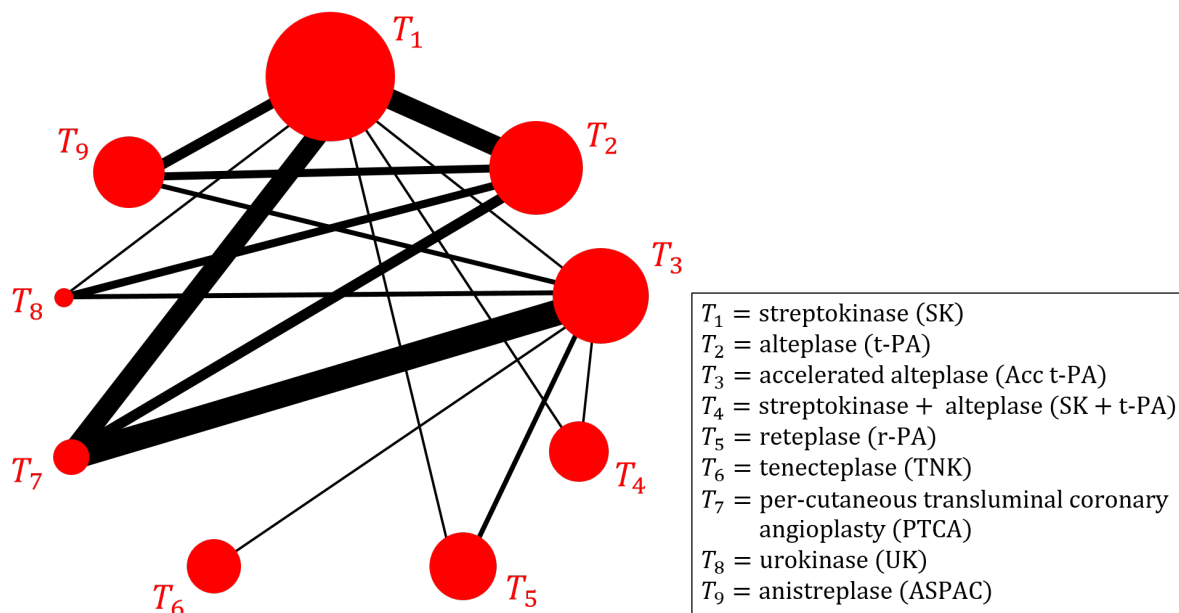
$T_1$

$T_9$

$T_2$

$T_3$

$T_8$

$T_7$

$T_4$

$T_6$

$T_5$

$T_1$ = streptokinase (SK)
$T_2$ = alteplase (t-PA)
$T_3$ = accelerated alteplase (Acc t-PA)
$T_4$ = streptokinase + alteplase (SK + t-PA)
$T_5$ = reteplase (r-PA)
$T_6$ = tenecteplase (TNK)
$T_7$ = per-cutaneous transluminal coronary angioplasty (PTCA)
$T_8$ = urokinase (UK)
$T_9$ = anistreplase (ASPAC)